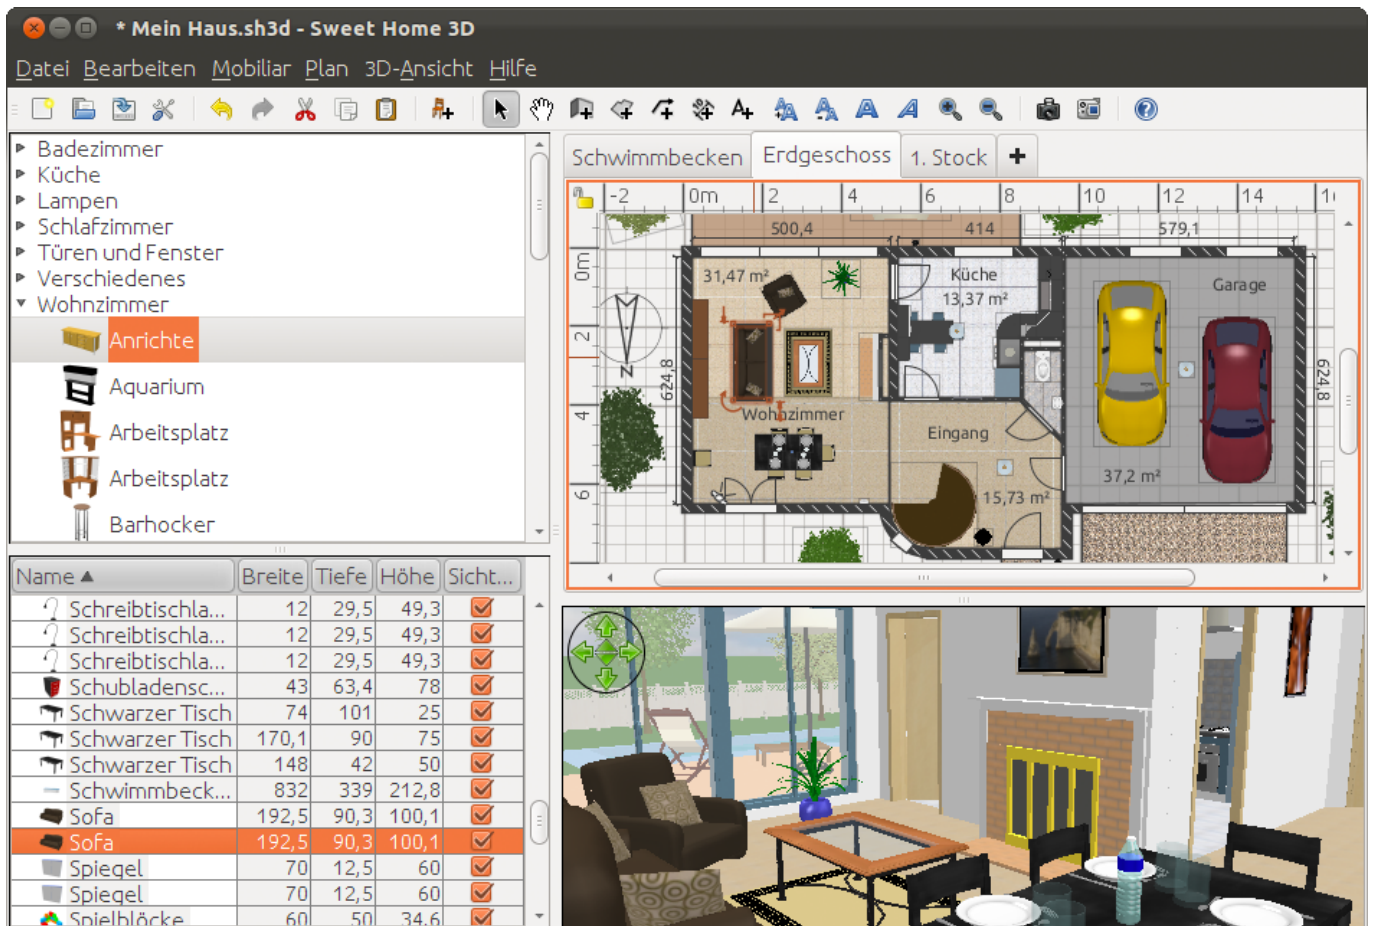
* Mein Haus.sh3d - Sweet Home 3D

Datei Bearbeiten Mobiliar Plan 3D-Ansicht Hilfe

Badezimmer
Küche
Lampen
Schlafzimmer
Türen und Fenster
Verschiedenes
Wohnzimmer
Anrichte
Aquarium
Arbeitsplatz
Arbeitsplatz
Barhocker

| Name ▲ | Breite | Tiefe | Höhe | Sicht... |
|---|---|---|---|---|
| Schreibtischla... | 12 | 29,5 | 49,3 | ☑ |
| Schreibtischla... | 12 | 29,5 | 49,3 | ☑ |
| Schreibtischla... | 12 | 29,5 | 49,3 | ☑ |
| Schubladensc... | 43 | 63,4 | 78 | ☑ |
| Schwarzer Tisch | 74 | 101 | 25 | ☑ |
| Schwarzer Tisch | 170,1 | 90 | 75 | ☑ |
| Schwarzer Tisch | 148 | 42 | 50 | ☑ |
| Schwimmbeck... | 832 | 339 | 212,8 | ☑ |
| Sofa | 192,5 | 90,3 | 100,1 | ☑ |
| Sofa | 192,5 | 90,3 | 100,1 | ☑ |
| Spiegel | 70 | 12,5 | 60 | ☑ |
| Spiegel | 70 | 12,5 | 60 | ☑ |
| Spielblöcke | 60 | 50 | 34,6 | ☑ |

Schwimmbecken Erdgeschoss 1. Stock +

-2 0m 2 4 6 8 10 12 14 1
500,4 414 579,1
0m 2 4 6
31,47 m² Küche 13,37 m² Garage
624,8 624,8
N
Wohnzimmer Eingang
37,2 m²
15,73 m²